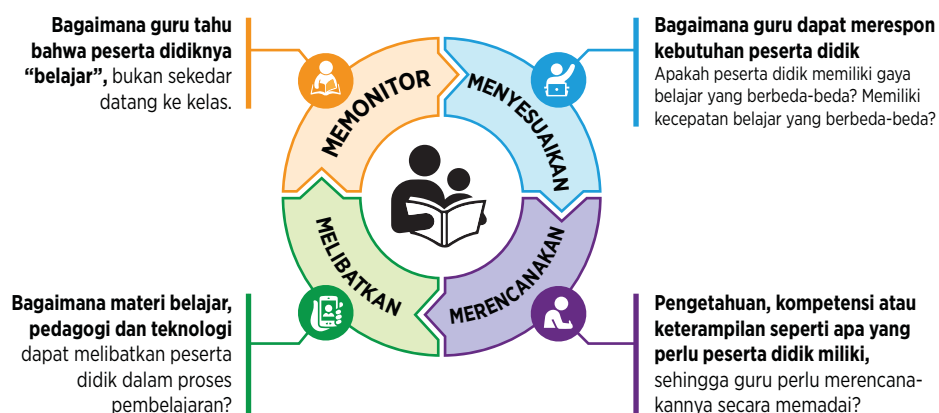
**Bagaimana guru tahu bahwa peserta didiknya "belajar",** bukan sekedar datang ke kelas.

**Bagaimana guru dapat merespon kebutuhan peserta didik**
Apakah peserta didik memiliki gaya belajar yang berbeda-beda? Memiliki kecepatan belajar yang berbeda-beda?

MEMONITOR

MENYESUAIKAN

MELIBATKAN

MERENCANAKAN

**Bagaimana materi belajar, pedagogi dan teknologi** dapat melibatkan peserta didik dalam proses pembelajaran?

**Pengetahuan, kompetensi atau keterampilan seperti apa yang perlu peserta didik miliki,** sehingga guru perlu merencanakannya secara memadai?